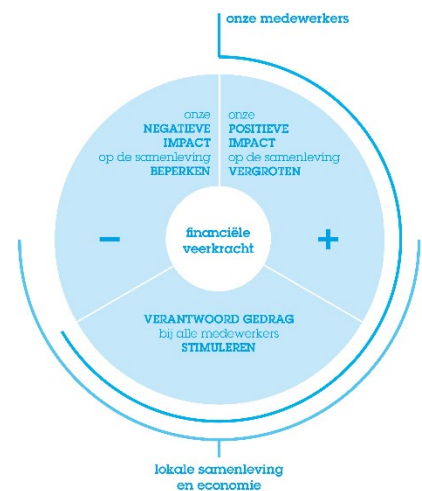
onze medewerkers

onze
NEGATIEVE
IMPACT
op de samenleving
BEPERKEN

onze
POSITIEVE
IMPACT
op de samenleving
VERGROTEN

−

financiële
veerkracht

+

VERANTWOORD GEDRAG
bij alle medewerkers
STIMULEREN

lokale samenleving
en economie